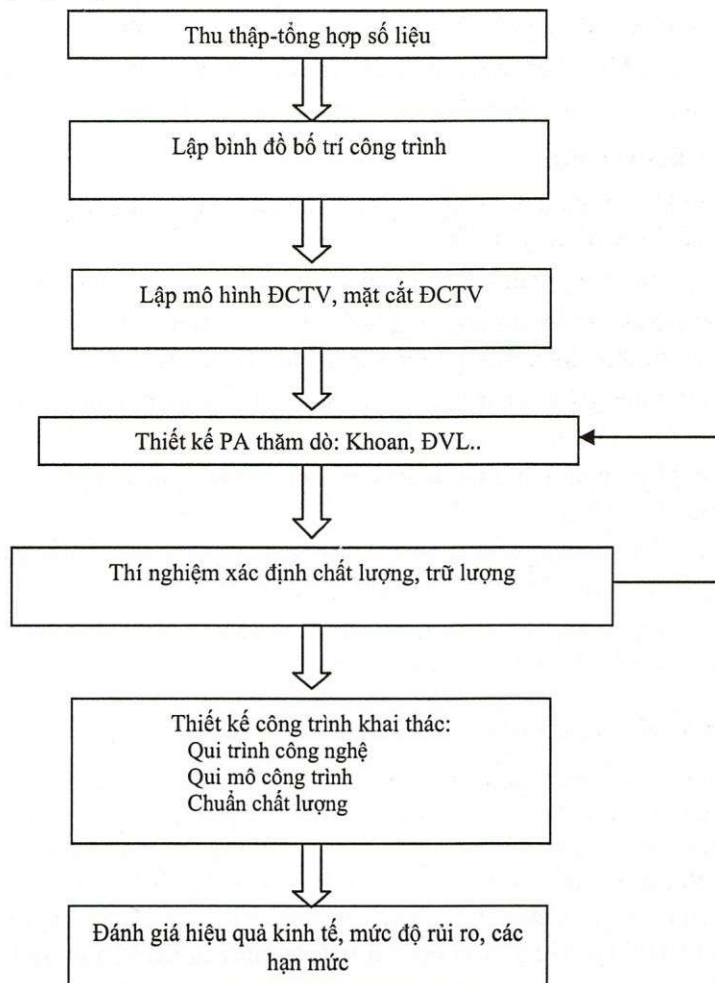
Thu thập-tổng hợp số liệu

Lập bình đồ bố trí công trình

Lập mô hình ĐCTV, mặt cắt ĐCTV

Thiết kế PA thăm dò: Khoan, ĐVL..

Thí nghiệm xác định chất lượng, trữ lượng

Thiết kế công trình khai thác:
Qui trình công nghệ
Qui mô công trình
Chuẩn chất lượng

Đánh giá hiệu quả kinh tế, mức độ rủi ro, các hạn mức